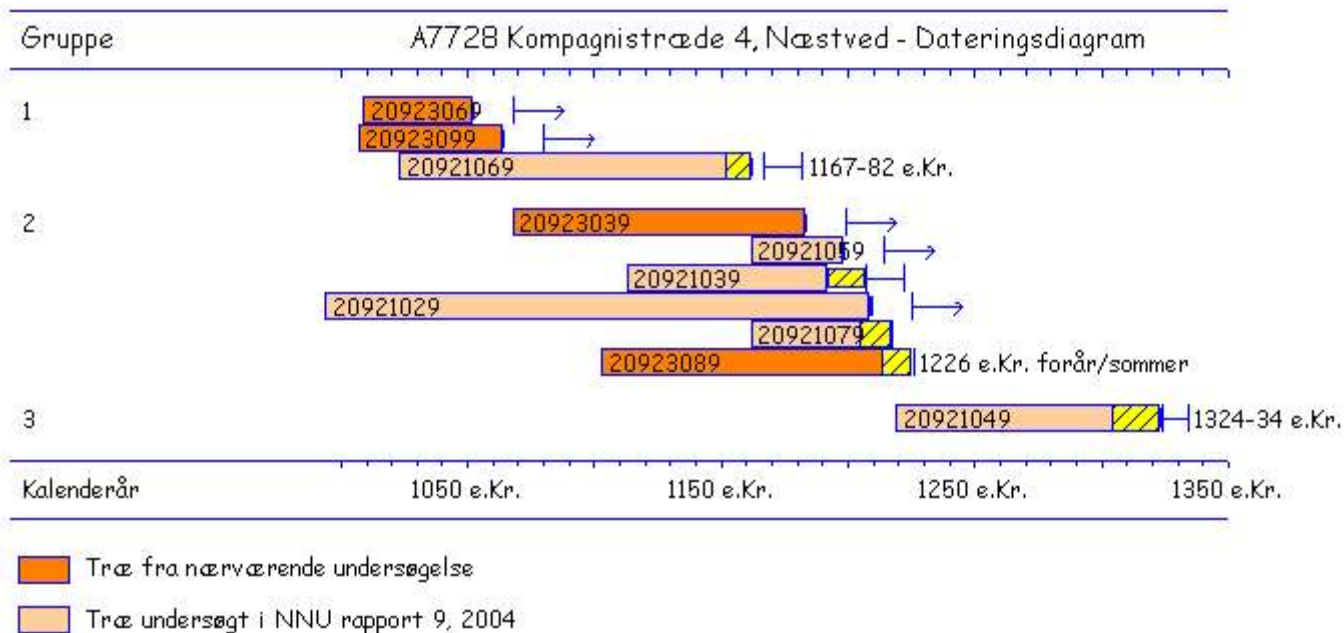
Gruppe

A7728 Kompagnistræde 4, Næstved - Dateringsdiagram

1

20923069

20923099

20921069

1167-82 e.Kr.

2

20923039

20921059

20921039

20921029

20921079

20923089

1226 e.Kr. forår/sommer

3

20921049

1324-34 e.Kr.

Kalenderår

1050 e.Kr.

1150 e.Kr.

1250 e.Kr.

1350 e.Kr.

Træ fra nærværende undersøgelse

Træ undersøgt i NNU rapport 9, 2004